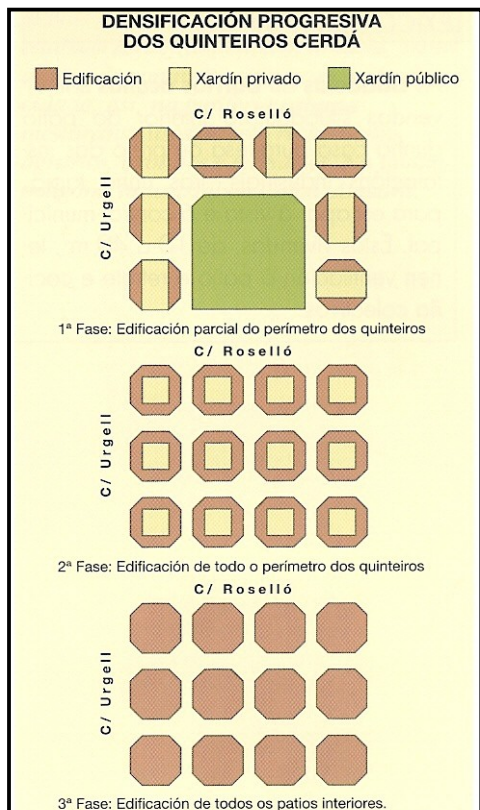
DENSIFICACIÓN PROGRESIVA DOS QUINTEIROS CERDÁ

Edificación Xardín privado Xardín público

C/ Roselló

C/ Urgell

1ª Fase: Edificación parcial do perímetro dos quinteiros

C/ Roselló

C/ Urgell

2ª Fase: Edificación de todo o perímetro dos quinteiros

C/ Roselló

C/ Urgell

3ª Fase: Edificación de todos os patios interiores.